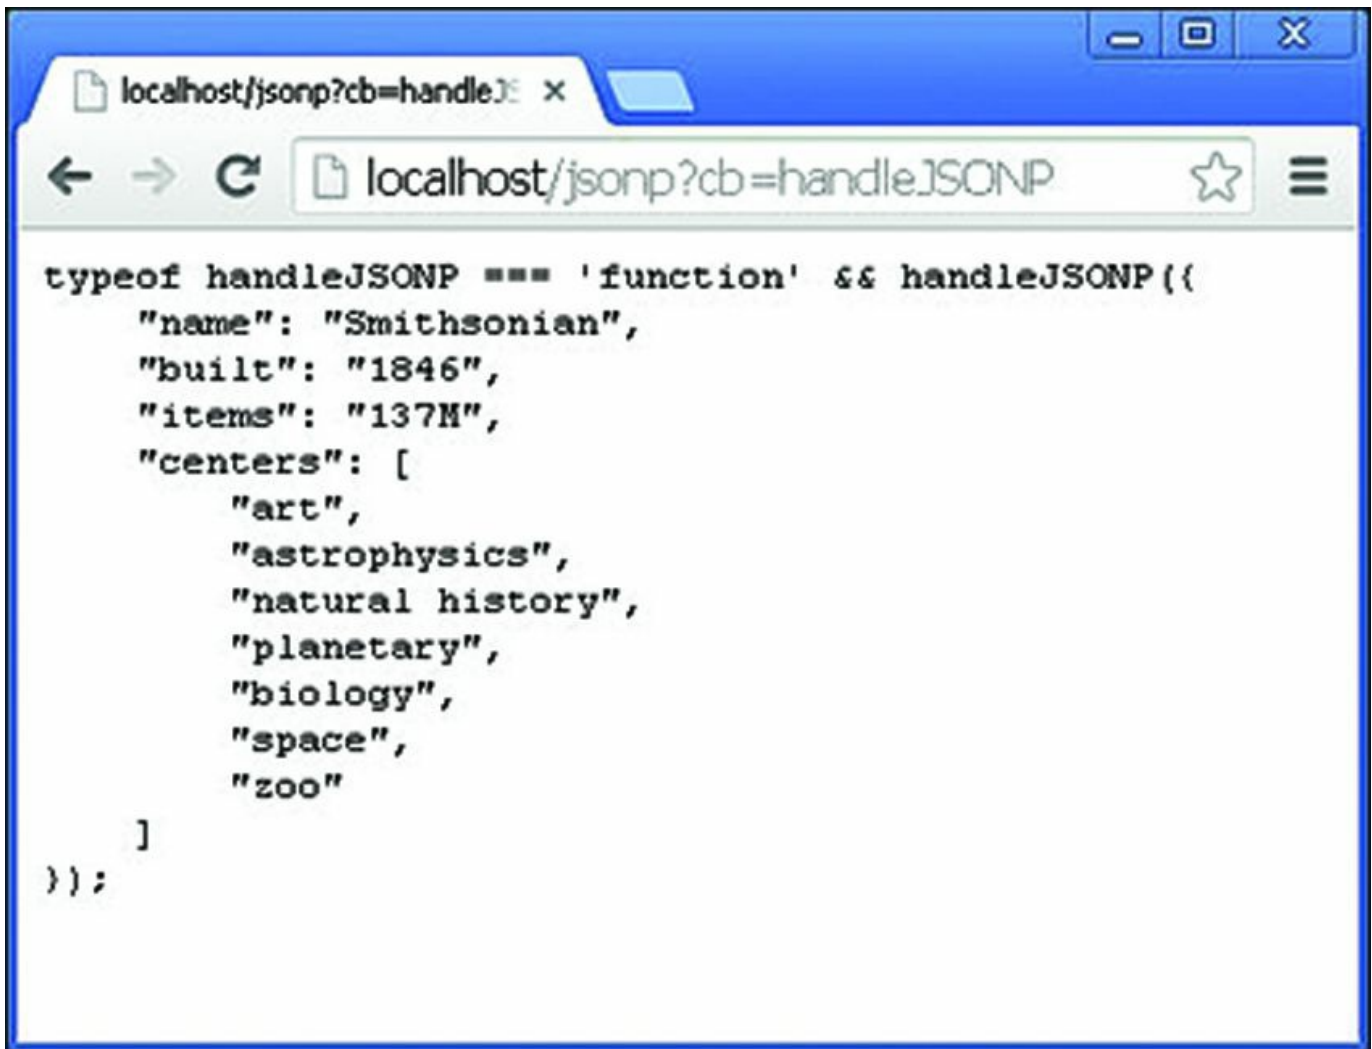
localhost/jsonp?cb=handleJ: ×

localhost/jsonp?cb=handleJSONP

typeof handleJSONP === 'function' && handleJSONP({
    "name": "Smithsonian",
    "built": "1846",
    "items": "137M",
    "centers": [
        "art",
        "astrophysics",
        "natural history",
        "planetary",
        "biology",
        "space",
        "zoo"
    ]
});